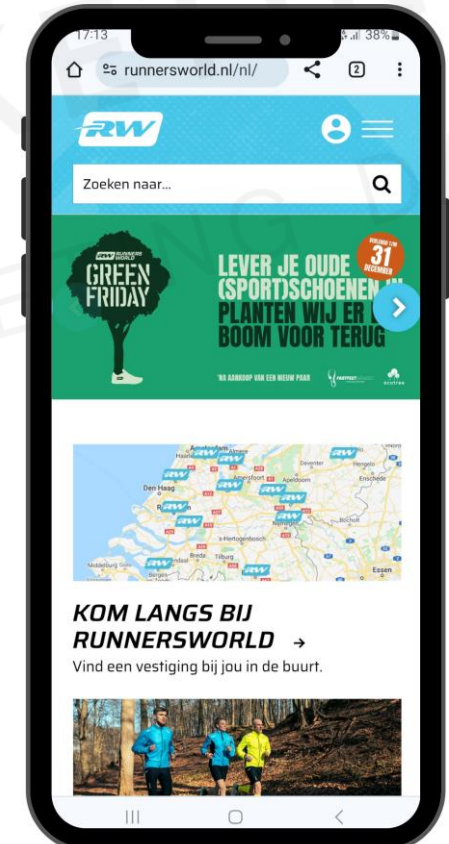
17:13

38%

runnersworld.nl/nl/

2

RW

Zoeken naar...

RW RUNNERS WORLD

GREEN FRIDAY

VERLENGD T/M 31 DECEMBER

LEVER JE OUDE (SPORT)SCHOENEN IN, PLANTEN WIJ ER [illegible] BOOM VOOR TERUG

*NA AANKOOP VAN EEN NIEUW PAAR

Den Haag

Apeldoorn

Deventer

Enschede

Nijmegen

's-Hertogenbosch

Breda

Tilburg

Essen

Middelburg

KOM LANGS BIJ RUNNERSWORLD →

Vind een vestiging bij jou in de buurt.